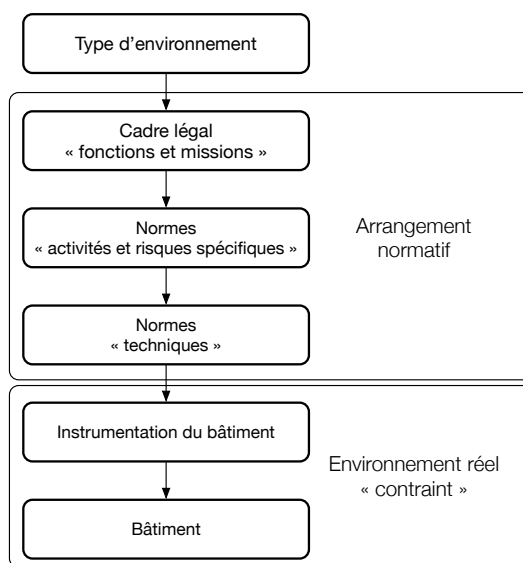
Type d’environnement

Cadre légal
« fonctions et missions »

Normes
« activités et risques spécifiques »

Normes
« techniques »

Arrangement normatif

Instrumentation du bâtiment

Bâtiment

Environnement réel « contraint »